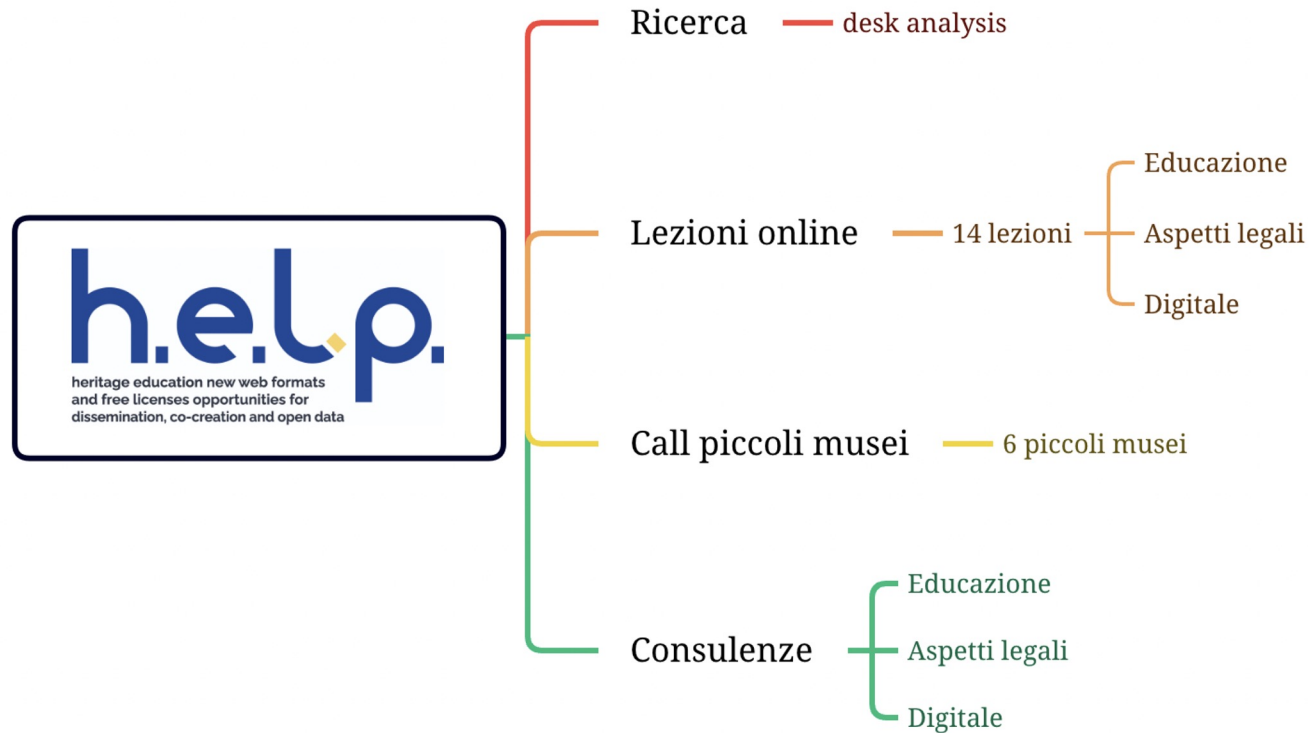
h.e.l.p.
heritage education new web formats and free licenses opportunities for dissemination, co-creation and open data

Ricerca
desk analysis

Lezioni online
14 lezioni
Educazione
Aspetti legali
Digitale

Call piccoli musei
6 piccoli musei

Consulenze
Educazione
Aspetti legali
Digitale